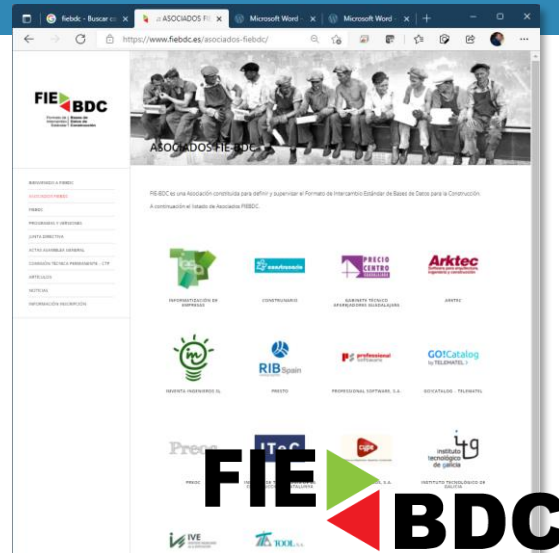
fiebdc - Buscar co | ASOCIADOS FIE | Microsoft Word - | Microsoft Word -

https://www.fiebdc.es/asociados-fiebdc/

FIE BDC
Formato de Intercambio de Bases de Datos de la Construcción

ASOCIADOS FIE-BDC

BIENVENIDO A FIEBDC
ASOCIADOS FIEBDC
FIEBDC
PROGRAMAS Y VERSIONES
JUNTA DIRECTIVA
ACTAS ASAMBLEA GENERAL
COMISIÓN TÉCNICA PERMANENTE - CTP
ARTÍCULOS
NOTICIAS
INFORMACIÓN INSCRIPCIÓN

FIE-BDC es una Asociación constituida para definir y supervisar el Formato de Intercambio Estándar de Bases de Datos para la Construcción.

A continuación el listado de Asociados FIEBDC.

INFORMATIZACIÓN DE EMPRESAS

construnario
CONSTRUNARIO

PRECIO CENTRO
GABINETE TÉCNICO APAREJADORES GUADALAJARA

Arktec
ARKTEC

INVENTA INGENIEROS SL

RIB Spain
PRESTO

professional
PROFESSIONAL SOFTWARE, S.A.

GO!Catalog
GO!CATALOG - TELEMATEL

Presto

ITeC

cype

instituto tecnológico de galicia
INSTITUTO TECNOLÓGICO DE GALICIA

IVE

TOOL

FIE BDC